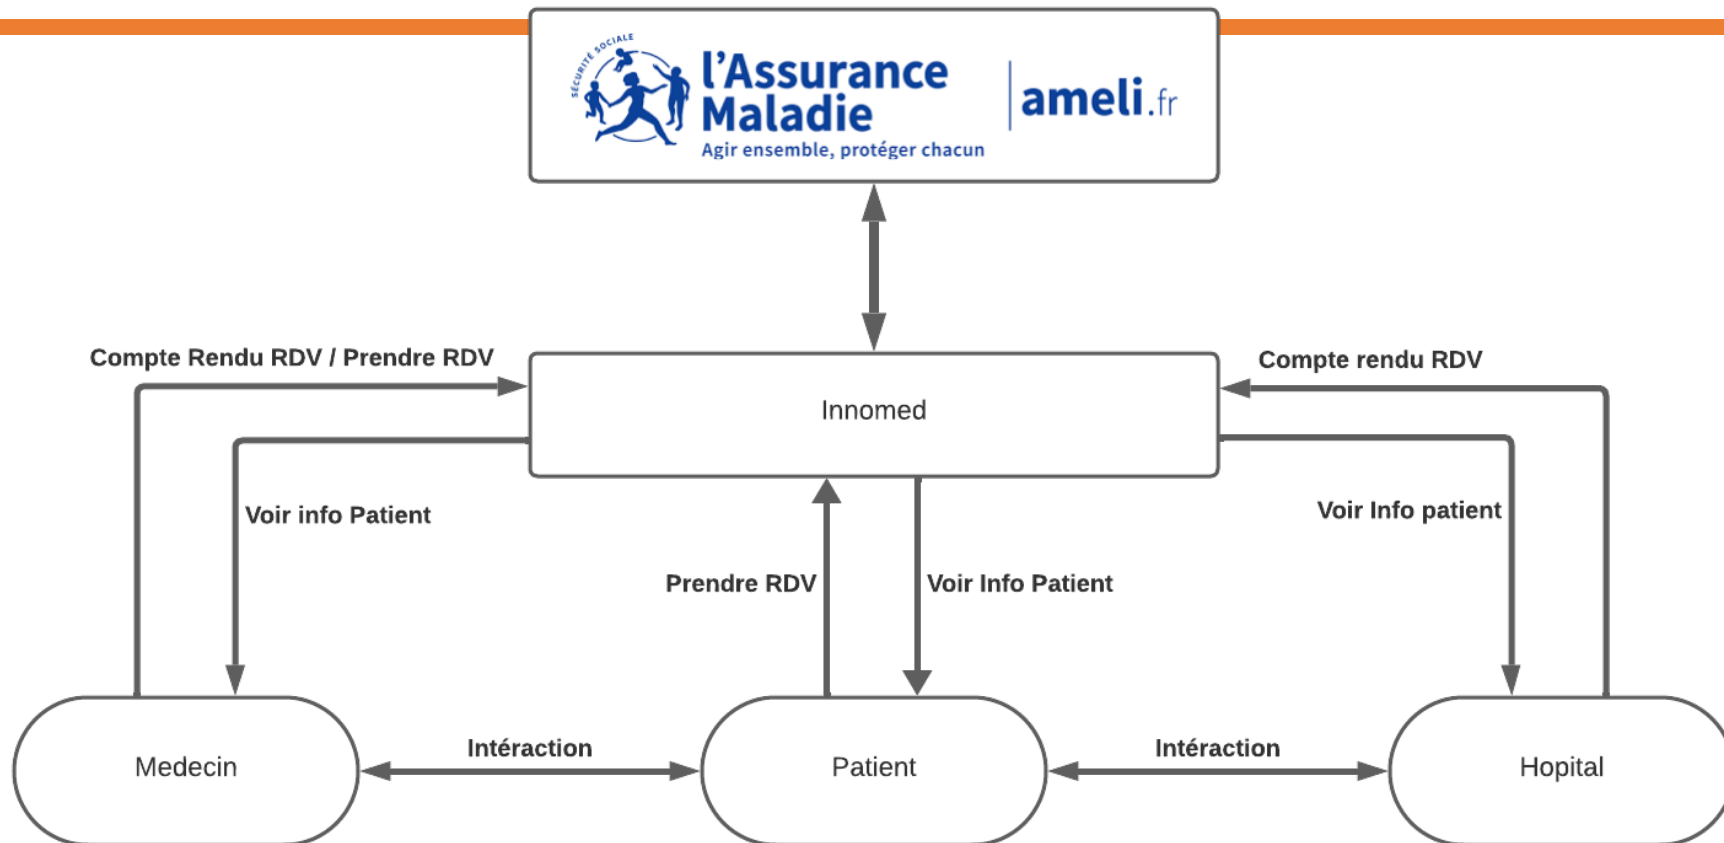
SÉCURITÉ SOCIALE
l'Assurance Maladie
Agir ensemble, protéger chacun
ameli.fr

Compte Rendu RDV / Prendre RDV

Innomed

Compte rendu RDV

Voir info Patient

Voir Info patient

Prendre RDV

Voir Info Patient

Intéraction

Intéraction

Medecin

Patient

Hopital